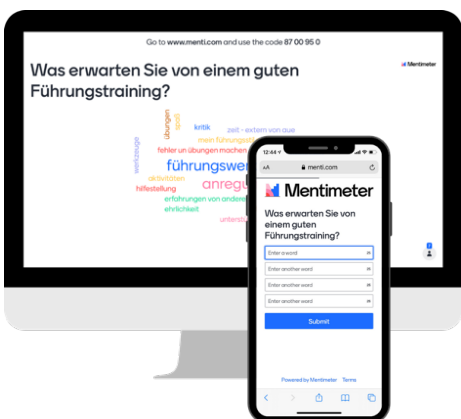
Go to www.menti.com and use the code 87 00 95 0

Mentimeter

Was erwarten Sie von einem guten Führungstraining?

übungen
spaß
kritik
zeit - extern von aue
werkzeuge
mein führungsst
fehler un übungen machen
führungswer
aktivitäten
anregu
hilfestellung
erfahrungen von andere
ehrlichkeit
unterst

12:44
AA menti.com

Mentimeter

Was erwarten Sie von einem guten Führungstraining?

Enter a word
Enter another word
Enter another word
Enter another word

Submit

Powered by Mentimeter Terms